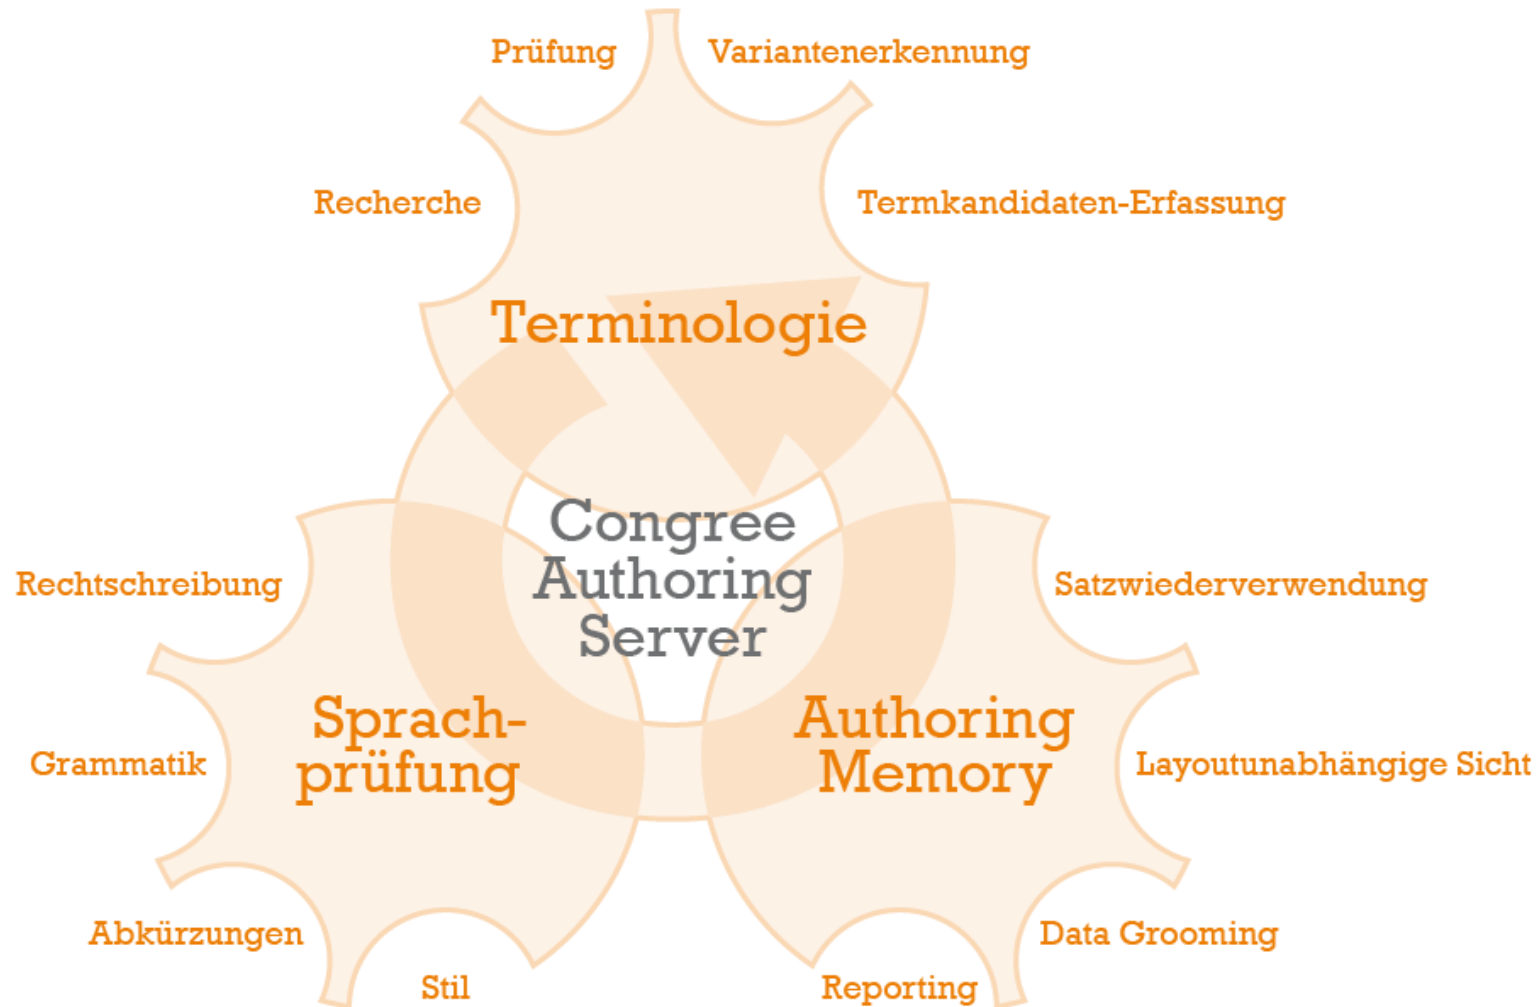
Prüfung

Variantenerkennung

Recherche

Termkandidaten-Erfassung

Terminologie

Congree Authoring Server

Rechtschreibung

Satzwiederverwendung

Sprachprüfung

Authoring Memory

Grammatik

Layoutunabhängige Sicht

Abkürzungen

Data Grooming

Stil

Reporting